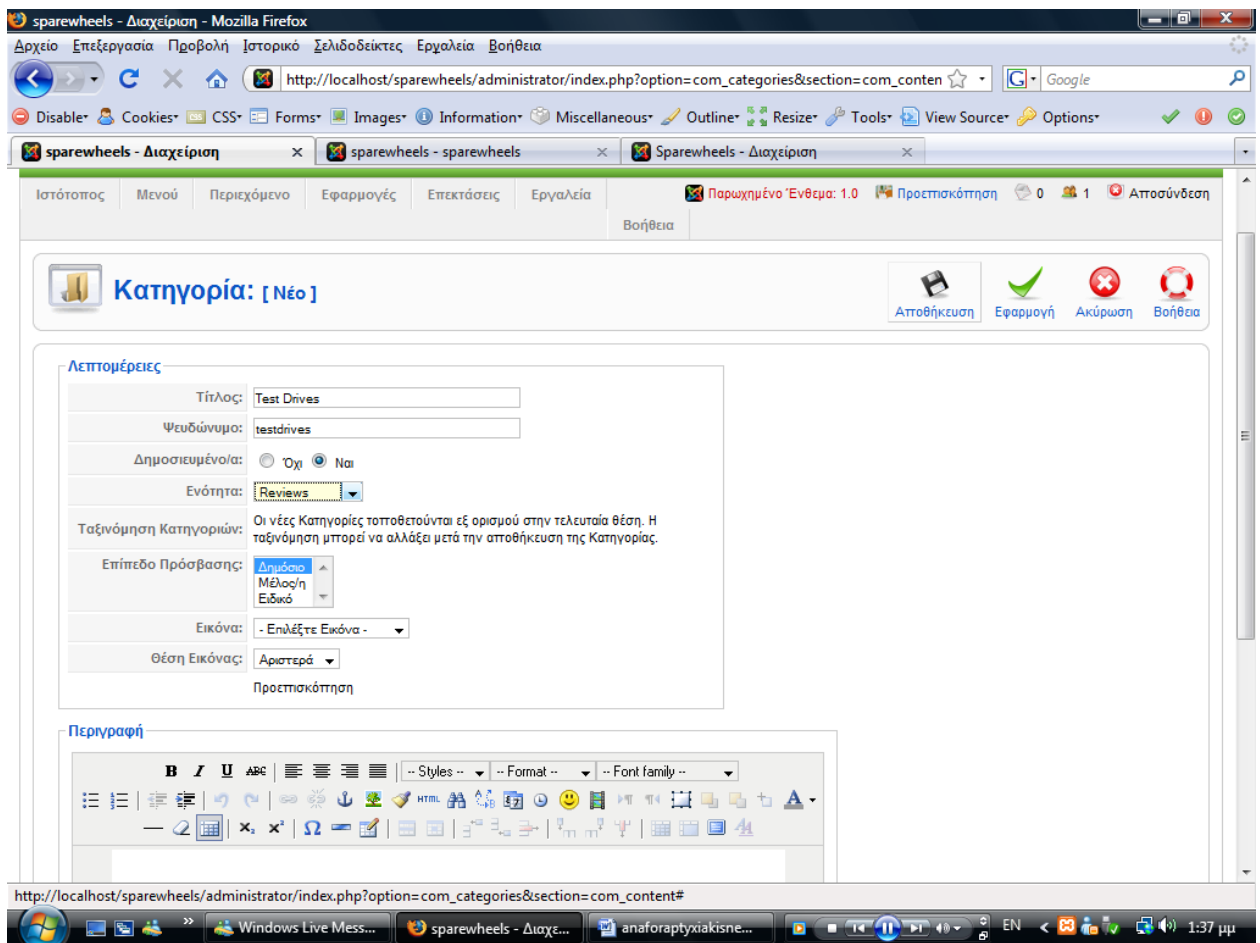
sparewheels - Διαχείριση - Mozilla Firefox

Αρχείο Επεξεργασία Προβολή Ιστορικό Σελιδοδείκτες Εργαλεία Βοήθεια

http://localhost/sparewheels/administrator/index.php?option=com_categories&section=com_conten

Google

Disable Cookies CSS Forms Images Information Miscellaneous Outline Resize Tools View Source Options

sparewheels - Διαχείριση | sparewheels - sparewheels | Sparewheels - Διαχείριση

Ιστότοπος Μενού Περιεχόμενο Εφαρμογές Επεκτάσεις Εργαλεία Βοήθεια

Παρωχημένο Ένθεμα: 1.0 Προεπισκόπηση 0 1 Αποσύνδεση

Κατηγορία: [ Νέο ]

Αποθήκευση Εφαρμογή Ακύρωση Βοήθεια

Λεπτομέρειες

| Τίτλος: | Test Drives |
|---|---|
| Ψευδώνυμο: | testdrives |
| Δημοσιευμένο/α: | Όχι Ναι |
| Ενότητα: | Reviews |
| Ταξινόμηση Κατηγοριών: | Οι νέες Κατηγορίες τοποθετούνται εξ ορισμού στην τελευταία θέση. Η ταξινόμηση μπορεί να αλλάξει μετά την αποθήκευση της Κατηγορίας. |
| Επίπεδο Πρόσβασης: | Δημόσιο Μέλος/η Ειδικό |
| Εικόνα: | - Επιλέξτε Εικόνα - |
| Θέση Εικόνας: | Αριστερά |
| | Προεπισκόπηση |

Περιγραφή

-- Styles -- -- Format -- -- Font family --

http://localhost/sparewheels/administrator/index.php?option=com_categories&section=com_content#

Windows Live Mess... sparewheels - Διαχε... anaforaptyxiakisne... EN 1:37 μμ